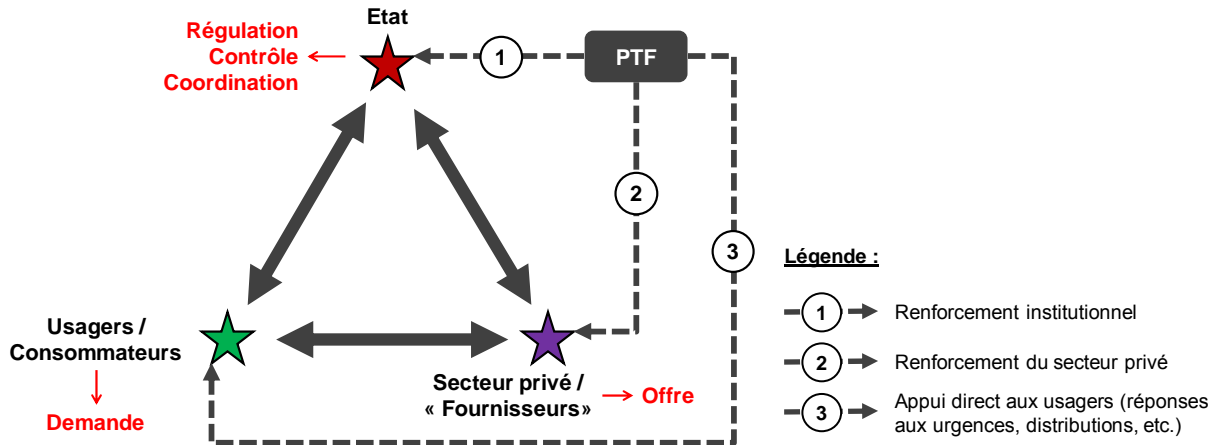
Régulation
Contrôle
Coordination

Etat

1

PTF

2

3

Usagers /
Consommateurs

Demande

Secteur privé /
« Fournisseurs»

Offre

Légende :

1 Renforcement institutionnel

2 Renforcement du secteur privé

3 Appui direct aux usagers (réponses aux urgences, distributions, etc.)